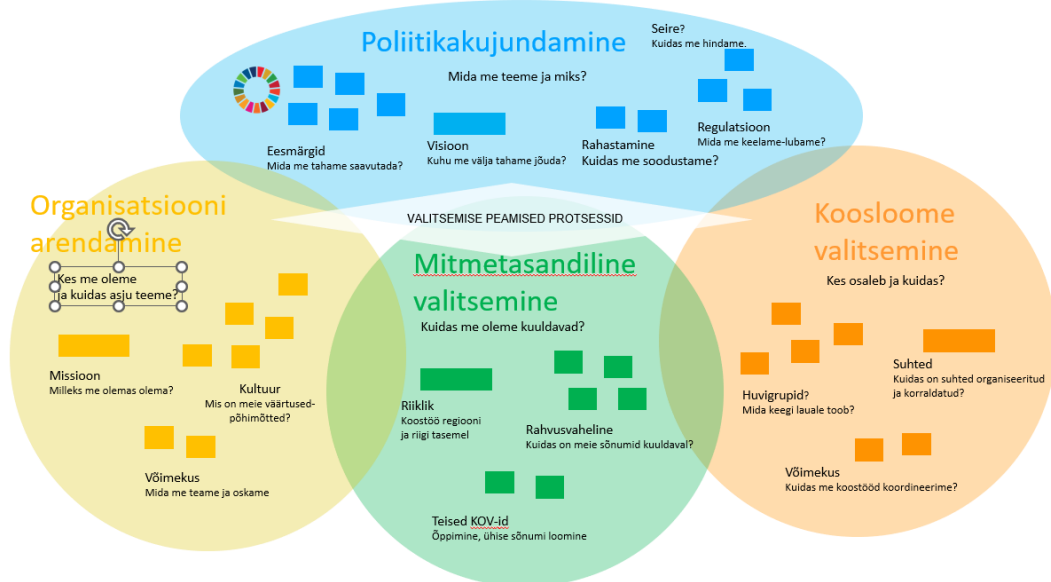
Poliitikakujundamine

Seire?
Kuidas me hindame.

Mida me teeme ja miks?

Eesmärgid
Mida me tahame saavutada?

Visioon
Kuhu me välja tahame jõuda?

Rahastamine
Kuidas me soodustame?

Regulatsioon
Mida me keelame-lubame?

VALITSEMISE PEAMISED PROTSESSID

Organisatsiooni arendamine

Kes me oleme ja kuidas asju teeme?

Missioon
Milleks me olemas olema?

Kultuur
Mis on meie väärtused-põhimõtted?

Võimekus
Mida me teame ja oskame

Mitmetasandiline valitsemine

Kuidas me oleme kuuldavad?

Riiklik
Koostöö regiooni ja riigi tasemel

Rahvusvaheline
Kuidas on meie sõnumid kuuldaval?

Teised KOV-id
Õppimine, ühise sõnumi loomine

Koosloome valitsemine

Kes osaleb ja kuidas?

Huvigrupid?
Mida keegi lauale toob?

Suhted
Kuidas on suhted organiseeritud ja korraldatud?

Võimekus
Kuidas me koostööd koordineerime?